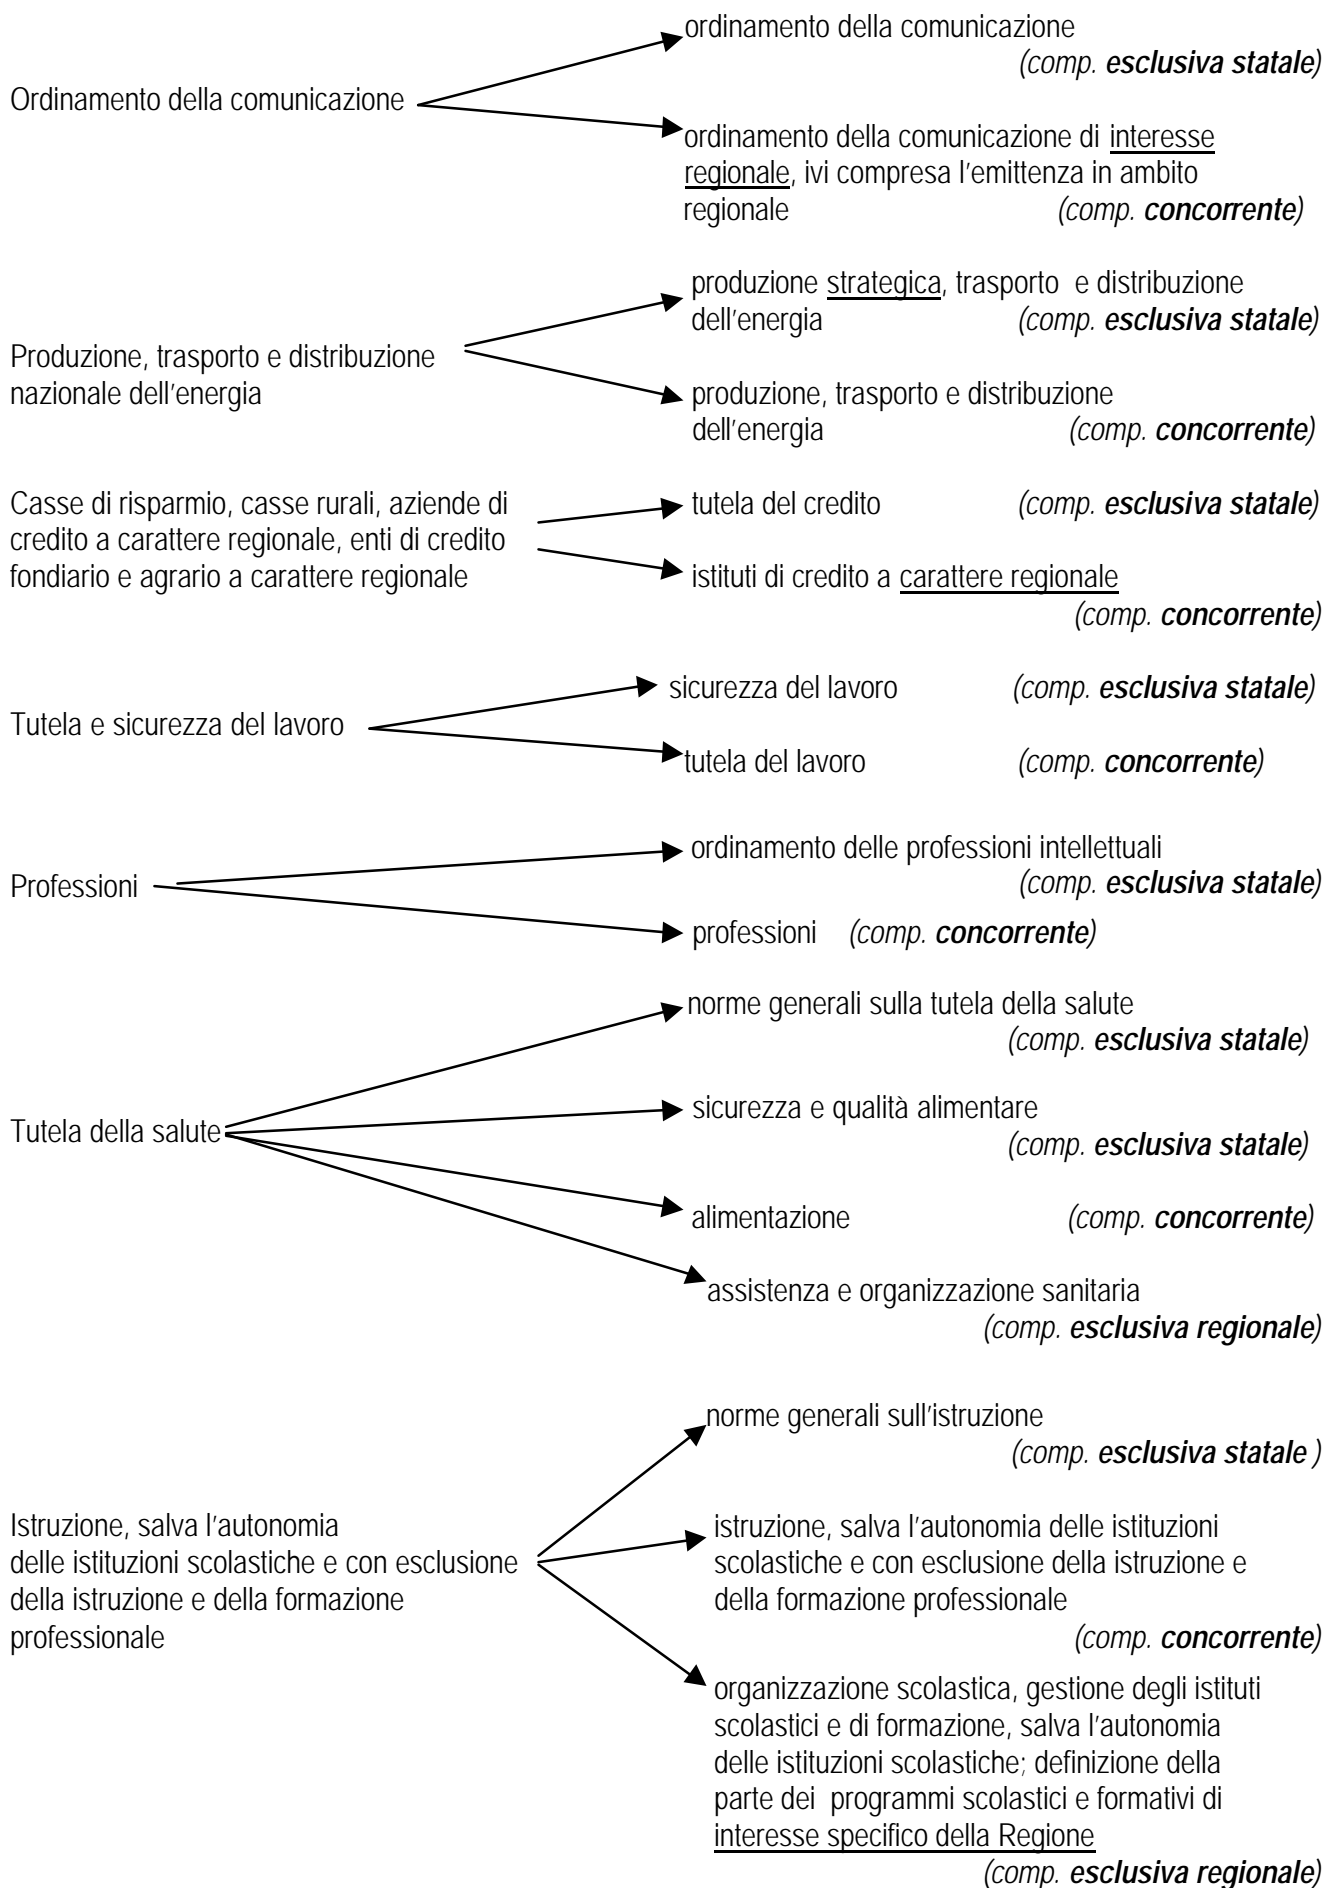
Ordinamento della comunicazione

ordinamento della comunicazione *(comp. **esclusiva statale**)*

ordinamento della comunicazione di interesse regionale, ivi compresa l'emittenza in ambito regionale *(comp. **concorrente**)*

Produzione, trasporto e distribuzione nazionale dell'energia

produzione strategica, trasporto e distribuzione dell'energia *(comp. **esclusiva statale**)*

produzione, trasporto e distribuzione dell'energia *(comp. **concorrente**)*

Casse di risparmio, casse rurali, aziende di credito a carattere regionale, enti di credito fondiario e agrario a carattere regionale

tutela del credito *(comp. **esclusiva statale**)*

istituti di credito a carattere regionale *(comp. **concorrente**)*

Tutela e sicurezza del lavoro

sicurezza del lavoro *(comp. **esclusiva statale**)*

tutela del lavoro *(comp. **concorrente**)*

Professioni

ordinamento delle professioni intellettuali *(comp. **esclusiva statale**)*

professioni *(comp. **concorrente**)*

Tutela della salute

norme generali sulla tutela della salute *(comp. **esclusiva statale**)*

sicurezza e qualità alimentare *(comp. **esclusiva statale**)*

alimentazione *(comp. **concorrente**)*

assistenza e organizzazione sanitaria *(comp. **esclusiva regionale**)*

Istruzione, salva l'autonomia delle istituzioni scolastiche e con esclusione della istruzione e della formazione professionale

norme generali sull'istruzione *(comp. **esclusiva statale** )*

istruzione, salva l'autonomia delle istituzioni scolastiche e con esclusione della istruzione e della formazione professionale *(comp. **concorrente**)*

organizzazione scolastica, gestione degli istituti scolastici e di formazione, salva l'autonomia delle istituzioni scolastiche; definizione della parte dei programmi scolastici e formativi di interesse specifico della Regione *(comp. **esclusiva regionale**)*